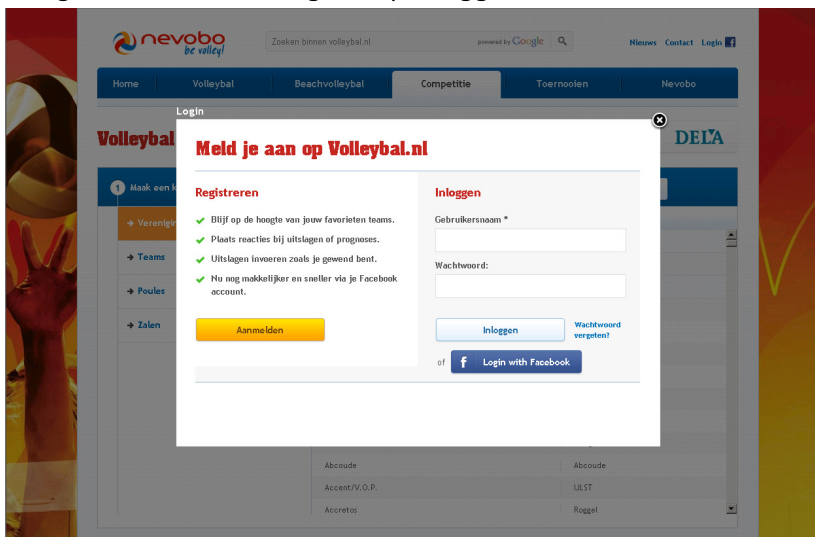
nevobo
be volley!

Zoeken binnen volleybal.nl
powered by Google

Nieuws Contact Login

Home
Volleybal
Beachvolleybal
Competitie
Toernooien
Nevobo

Login

Volleybal

DELA

1 Maak een k

→ Verenigi
→ Teams
→ Poules
→ Zalen

Meld je aan op Volleybal.nl

Registreren

Blijf op de hoogte van jouw favorieten teams.
Plaats reacties bij uitslagen of prognoses.
Uitslagen invoeren zoals je gewend bent.
Nu nog makkelijker en sneller via je Facebook account.

Aanmelden

Inloggen

Gebruikersnaam *

Wachtwoord:

Inloggen

Wachtwoord vergeten?

of

Login with Facebook

| Abcoude | Abcoude |
|---|---|
| Accent/V.O.P. | ULST |
| Accretos | Roggel |